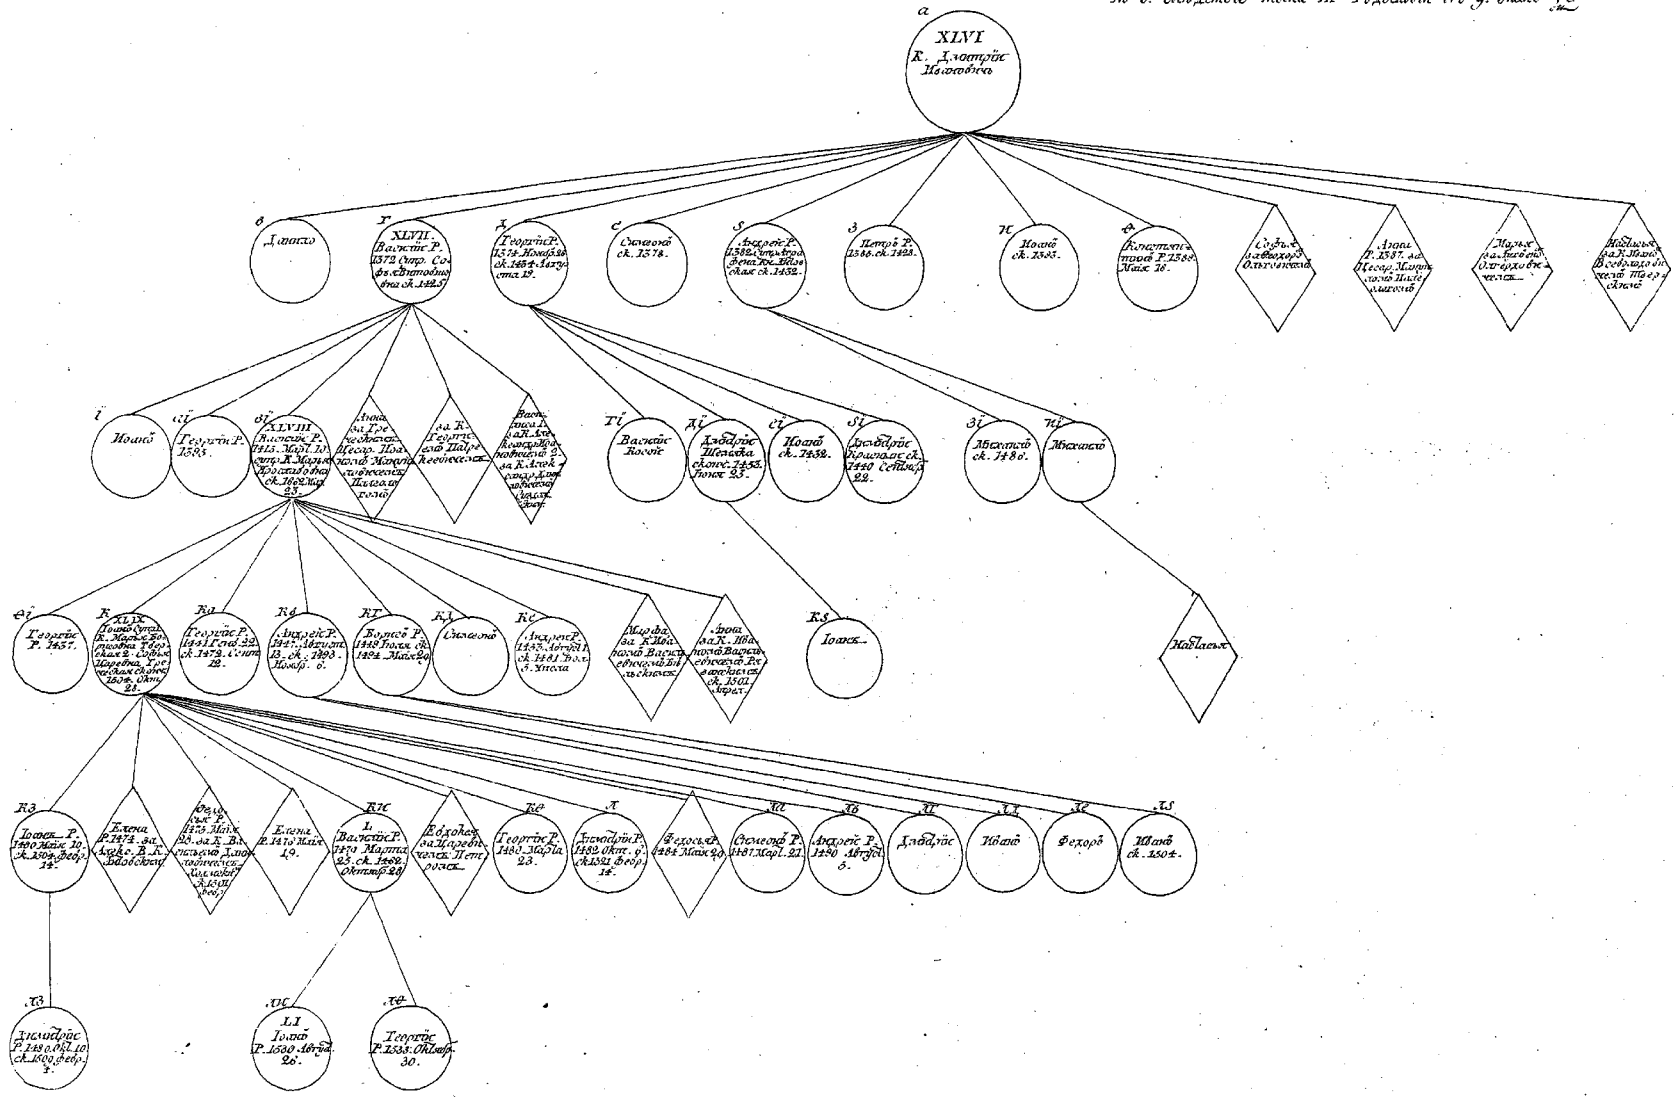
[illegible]

а
XLVI
К. Дімитрїй Іоанновичъ

в
Даніло

г
XLVII
Васїлїй Р. 1372 Супр. Софья Витовтовна ск. 1425

д
Георгїй Р. 1374 Ноябр. 26 ск. 1434 Августа 19.

е
Сїмеонъ ск. 1378.

ѕ
Андрей Р. 1382 Супр. Агрофена Кн. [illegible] ская ск. 1432.

з
Петръ Р. 1385 ск. 1428.

и
Іоаннъ ск. 1393.

ѳ
Константинъ Р. 1389 Маія 16.

Софья за Феодора Олговича

Анна Р. 1387 за Цесар. Мануила Палеолога

Марья за Лугвенїя Олгердовича

Настасья за К. Іоанна Всеволодовича Тверскаго

і
Іоаннъ

аі
Георгїй Р. 1395.

ві
XLVIII
Васїлїй Р. 1415 Марта 10. Супр. К. Марья Ярославовна ск. 1462 Мар. 23.

Анна за Греческаго Цесар. Іоанна Мануиловича Палеолога

за К. Георгїя Патрикеевича

Васїлїса за К. Александра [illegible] 2. за К. Александра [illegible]

гі
Васїлїй Косой

ді
Андрей Шемяка ск. 1453 Іюня 23.

еі
Іоаннъ ск. 1432.

ѕі
Андрей Красный ск. 1440 Сентябр. 22.

зі
Михаилъ ск. 1486.

иі
Михаилъ

ѳі
Георгїй Р. 1437.

к
XLIX
Іоаннъ Супр. 1. К. Марья Борисовна Тверская 2. Софья Царевна Греческая ск. 1504 Окт. 28.

ка
Георгїй Р. 1441 Генв. 22 ск. 1472 Сент. 12.

кв
Андрей Р. 1442 Августа 13 ск. 1493 Ноябр. 6.

кг
Борисъ Р. 1449 Іюля ск. 1494 Маія 26.

кд
Сїмеонъ

ке
Андрей Р. 1453 Августа ск. 1481 Іюля 5. Умала

Марфа за К. Іоанна Васїльевича Бѣлевскаго

Анна за К. Іоанна Васїльевича Рязанскаго ск. 1501 Апрѣл.

кѕ
Іоаннъ

Настасья

кз
Іоаннъ Р. 1490 Маія 10 ск. 1504 Февр. 14.

Елена Р. 1474 за Алекс. В. К. Литовскаго

Феодосїя Р. 1475 Маія 29 за К. Васїлія Холмскаго ск. 1501 Февр.

Елена Р. 1476 Маія 19.

ки
L
Васїлїй Р. 1479 Марта 25 ск. 1462 Октябр. 28.

Евдокея за Царевича Петра

кѳ
Георгїй Р. 1480 Марта 23.

л
Дмитрїй Р. 1482 Окт. 6 ск. 1521 Февр. 14.

Феодосїя 1484 Маія 29.

ла
Сїмеонъ Р. 1487 Марта 21.

лв
Андрей Р. 1490 Августа 5.

лг
Дмитрїй

лд
Іоаннъ

ле
Феодоръ

лѕ
Іоаннъ ск. 1504.

лз
Дмитрїй Р. 1483 Окт. 10 ск. 1509 Февр. 1.

ли
LI
Іоаннъ Р. 1530 Августа 26.

лѳ
Георгїй Р. 1533 Октябр. 30.